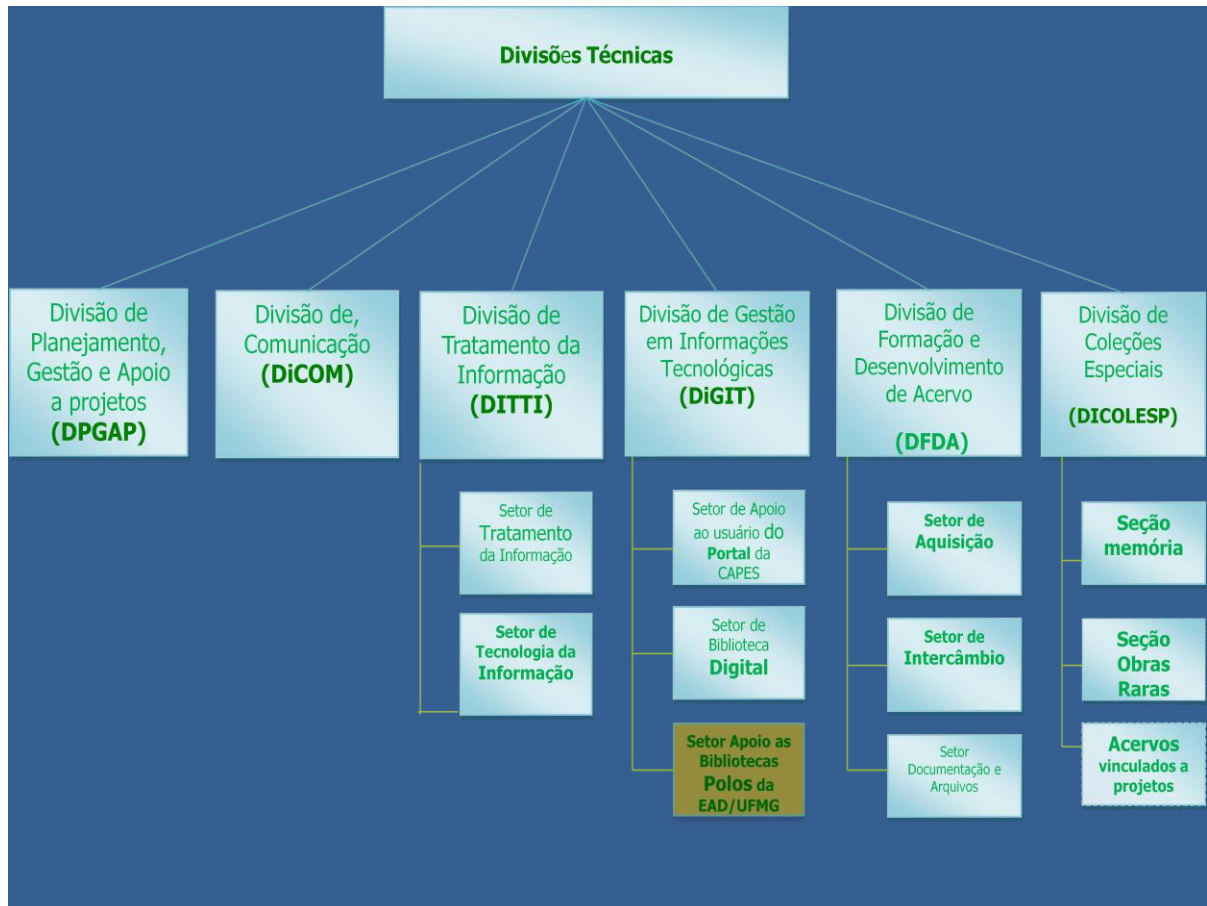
Divisões Técnicas

Divisão de Planejamento, Gestão e Apoio a projetos (DPGAP)

Divisão de, Comunicação (DiCOM)

Divisão de Tratamento da Informação (DITTI)

Setor de Tratamento da Informação

Setor de Tecnologia da Informação

Divisão de Gestão em Informações Tecnológicas (DiGIT)

Setor de Apoio ao usuário do Portal da CAPES

Setor de Biblioteca Digital

Setor Apoio as Bibliotecas Polos da EAD/UFMG

Divisão de Formação e Desenvolvimento de Acervo (DFDA)

Setor de Aquisição

Setor de Intercâmbio

Setor Documentação e Arquivos

Divisão de Coleções Especiais (DICOLESP)

Seção memória

Seção Obras Raras

Acervos vinculados a projetos